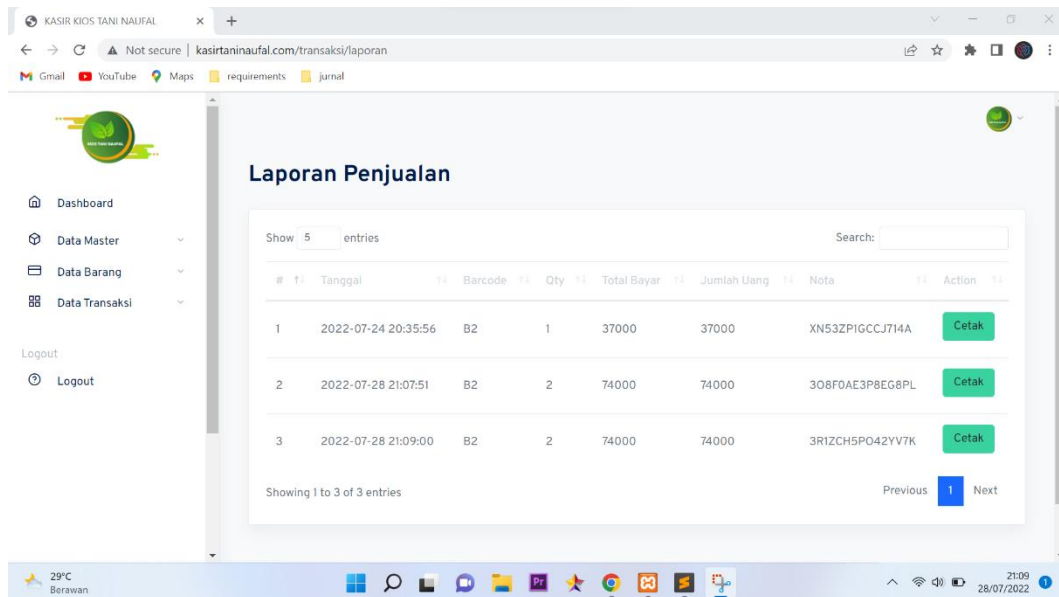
KASIR KIOS TANI NAUFAL × +

Not secure | kasirtaninaufal.com/transaksi/laporan

Gmail YouTube Maps requirements jurnal

KIOS TANI NAUFAL

Dashboard

Data Master

Data Barang

Data Transaksi

Logout

Logout

Laporan Penjualan

Show 5 entries

Search:

| # | Tanggal | Barcode | Qty | Total Bayar | Jumlah Uang | Nota | Action |
|---|---|---|---|---|---|---|---|
| 1 | 2022-07-24 20:35:56 | B2 | 1 | 37000 | 37000 | XN53ZP1GCCJ714A | Cetak |
| 2 | 2022-07-28 21:07:51 | B2 | 2 | 74000 | 74000 | 3O8F0AE3P8EG8PL | Cetak |
| 3 | 2022-07-28 21:09:00 | B2 | 2 | 74000 | 74000 | 3R1ZCH5PO42YV7K | Cetak |

Showing 1 to 3 of 3 entries

Previous 1 Next

29°C
Berawan

21:09
28/07/2022